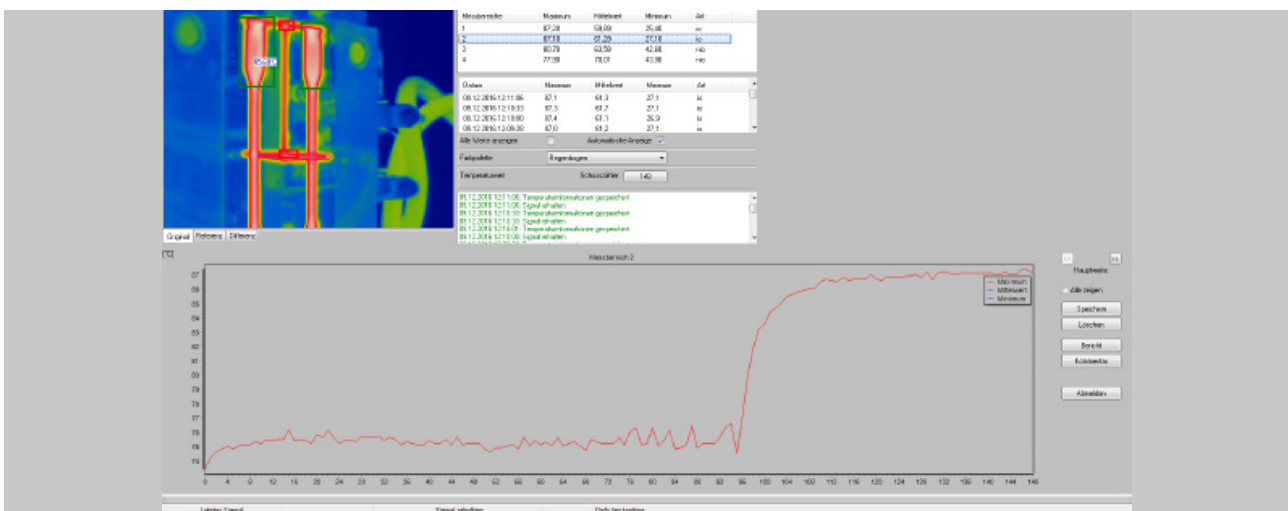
| Messbereiche | Maximum | Mittelwert | Minimum | Art |
|---|---|---|---|---|
| 1 | 67,28 | 58,89 | 25,48 | io |
| 2 | 67,18 | 61,29 | 27,18 | io |
| 3 | 80,78 | 63,50 | 42,38 | nio |
| 4 | 77,58 | 78,01 | 43,98 | nio |

| Datum | Maximum | Mittelwert | Minimum | Art |
|---|---|---|---|---|
| 08.12.2016 12:11:06 | 67,1 | 61,3 | 27,1 | io |
| 08.12.2016 12:19:33 | 67,3 | 61,7 | 27,1 | io |
| 08.12.2016 12:19:00 | 67,4 | 61,1 | 26,9 | io |
| 08.12.2016 13:09:28 | 67,0 | 61,2 | 27,1 | io |

Alle Werte anzeigen
Automatische Anzeige
Farbpalette Regenbogen
Temperaturwert
Schwellwert 140

08.12.2016 12:11:06: Temperaturinformationen gespeichert
08.12.2016 12:11:06: Signal erhalten
08.12.2016 12:18:33: Temperaturinformationen gespeichert
08.12.2016 12:18:33: Signal erhalten
08.12.2016 12:18:01: Temperaturinformationen gespeichert
08.12.2016 12:18:00: Signal erhalten

Original Referenz Differenz

[°C]
Messbereich 2
97 96 95 94 93 92 91 90 79 78 77 76 75 74
Maximum
Mittelwert
Minimum
0 4 8 12 16 20 24 28 32 36 40 44 48 52 56 60 64 68 72 76 80 84 88 92 96 100 104 108 112 116 120 124 128 132 136 140 144 148

Hauptwerte
Alle zeigen
Speichern
Löschen
Bericht
Kommentar
Abmelden

Letztes Signal
Signal erhalten
Daily Inspection